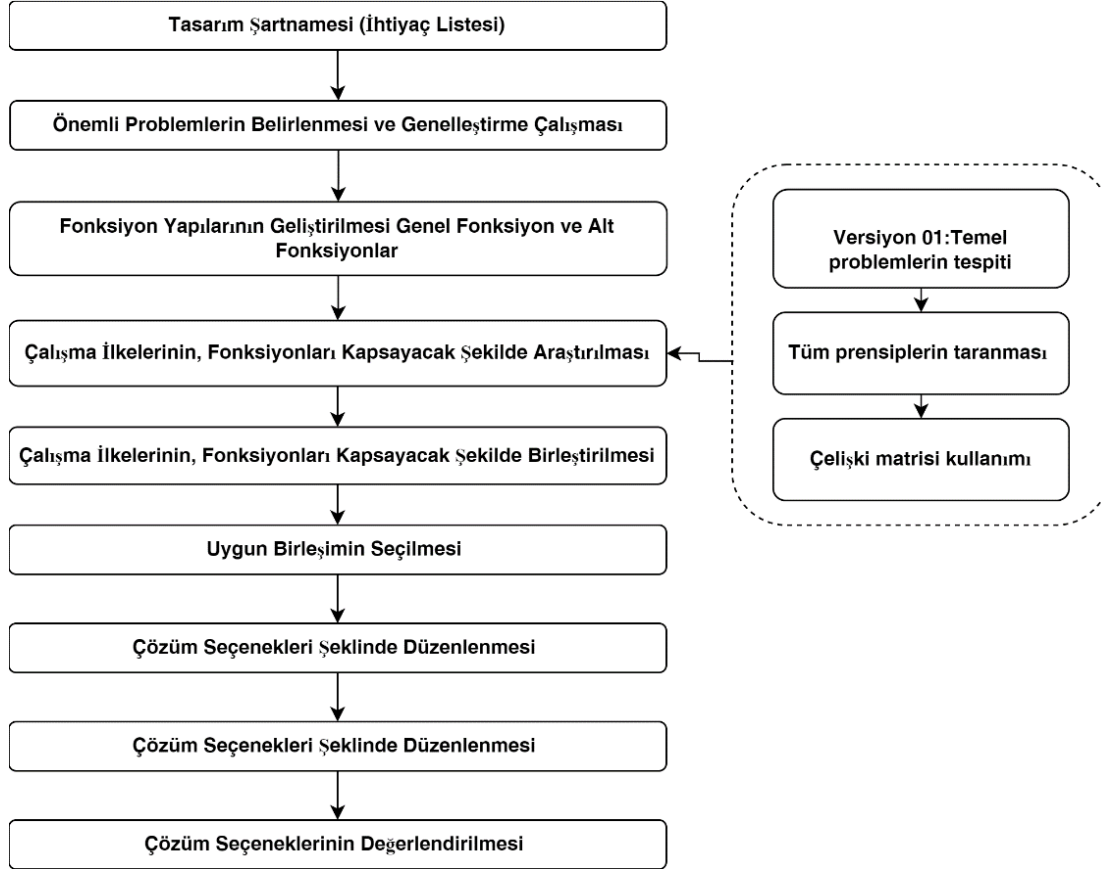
Tasarım Şartnamesi (İhtiyaç Listesi)

Önemli Problemlerin Belirlenmesi ve Genelleştirme Çalışması

Fonksiyon Yapılarının Geliştirilmesi Genel Fonksiyon ve Alt Fonksiyonlar

Çalışma İlkelerinin, Fonksiyonları Kapsayacak Şekilde Araştırılması

Çalışma İlkelerinin, Fonksiyonları Kapsayacak Şekilde Birleştirilmesi

Uygun Birleşimin Seçilmesi

Çözüm Seçenekleri Şeklinde Düzenlenmesi

Çözüm Seçenekleri Şeklinde Düzenlenmesi

Çözüm Seçeneklerinin Değerlendirilmesi

Versiyon 01:Temel problemlerin tespiti

Tüm prensiplerin taranması

Çelişki matrisi kullanımı